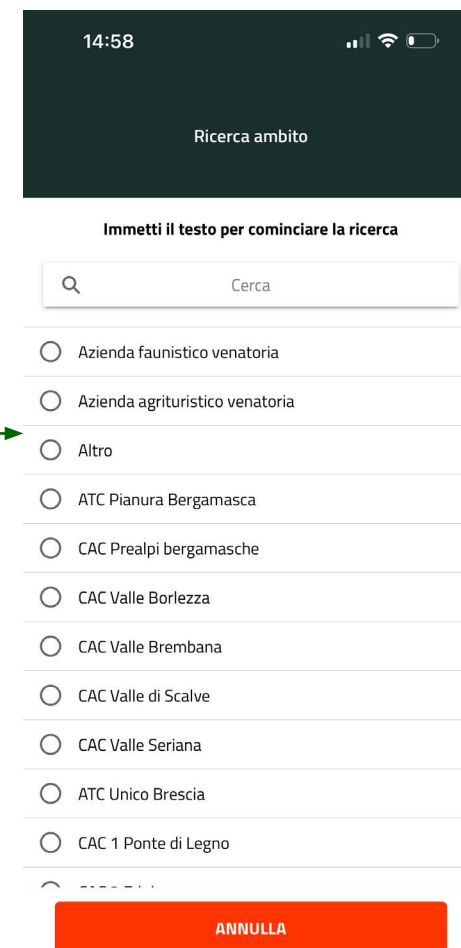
14:58

Ricerca ambito

Immetti il testo per cominciare la ricerca

Cerca

Azienda faunistico venatoria

Azienda agrituristico venatoria

Altro

ATC Pianura Bergamasca

CAC Prealpi bergamasche

CAC Valle Borlezza

CAC Valle Brembana

CAC Valle di Scalve

CAC Valle Seriana

ATC Unico Brescia

CAC 1 Ponte di Legno

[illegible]

ANNULLA